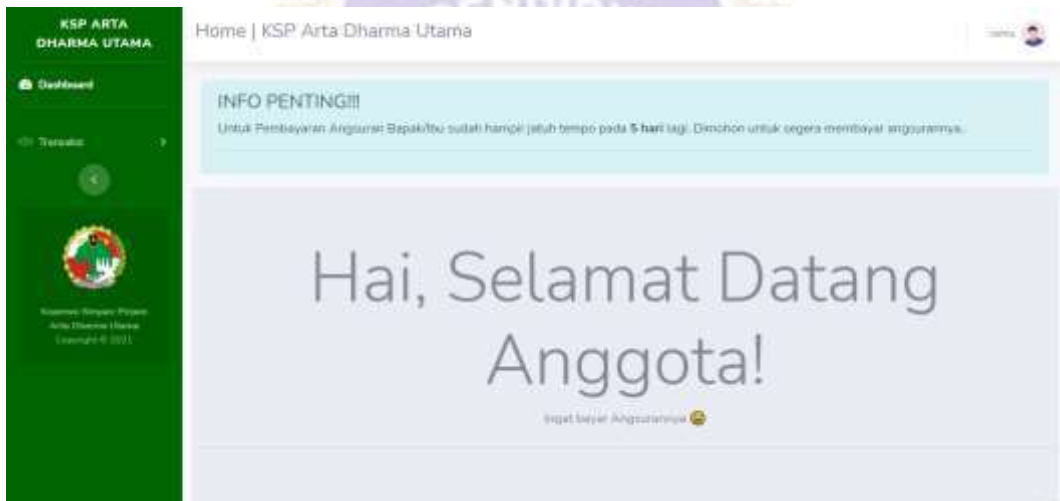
KSP ARTA DHARMA UTAMA

Dashboard

Transaksi

Koperasi Simpan Pinjam Arta Dharma Utama Copyright © 2021

Home | KSP Arta Dharma Utama

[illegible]

INFO PENTING!!!

Untuk Pembayaran Angsuran Bapak/Ibu sudah hampir jatuh tempo pada 5 hari lagi. Dimohon untuk segera membayar angsurannya.

Hai, Selamat Datang Anggota!

Ingat bayar Angsurannya